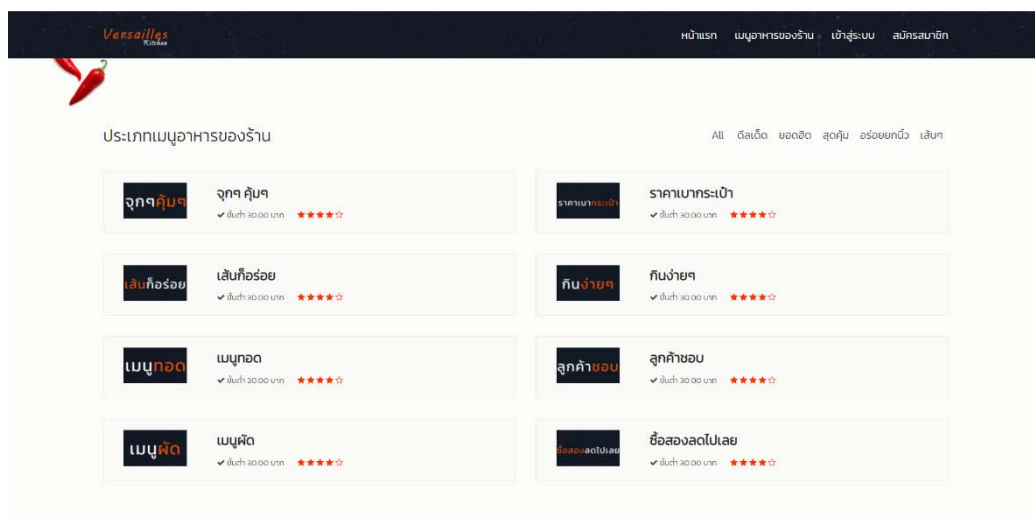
Versailles Kitchen

หน้าแรก เมนูอาหารของร้าน เข้าสู่ระบบ สมัครสมาชิก

ประเภทเมนูอาหารของร้าน

All ดีลเด็ด ยอดฮิต สุดคุ้ม อร่อยยกนิ้ว เส้นๆ

จุกๆคุ้มๆ
จุกๆ คุ้มๆ
✔ ขั้นต่ำ 30.00 บาท ★★★★☆

ราคาเบากระเป๋า
ราคาเบากระเป๋า
✔ ขั้นต่ำ 30.00 บาท ★★★★☆

เส้นก็อร่อย
เส้นก็อร่อย
✔ ขั้นต่ำ 30.00 บาท ★★★★☆

กินง่ายๆ
กินง่ายๆ
✔ ขั้นต่ำ 30.00 บาท ★★★★☆

เมนูทอด
เมนูทอด
✔ ขั้นต่ำ 30.00 บาท ★★★★☆

ลูกค้าชอบ
ลูกค้าชอบ
✔ ขั้นต่ำ 30.00 บาท ★★★★☆

เมนูผัด
เมนูผัด
✔ ขั้นต่ำ 30.00 บาท ★★★★☆

ซื้อสองลดไปเลย
ซื้อสองลดไปเลย
✔ ขั้นต่ำ 30.00 บาท ★★★★☆